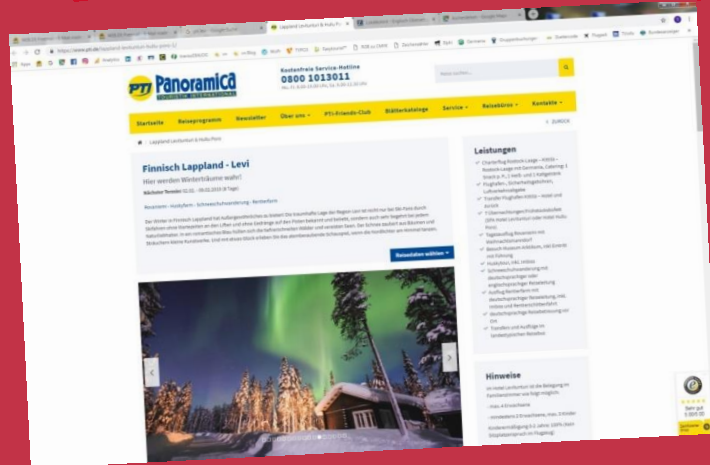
PTI Panoramica

Kostenfreie Service-Hotline
0800 1013011

Startseite
Reiseprogramm
Newsletter
Über uns
PTI-Friends-Club
Blätterkataloge
Service
Reisebüros
Kontakte

ZURÜCK

Lappland Levi

Finnisch Lappland - Levi
Hier werden Winterträume wahr!

Reisen wählen

Leistungen

Hinweise